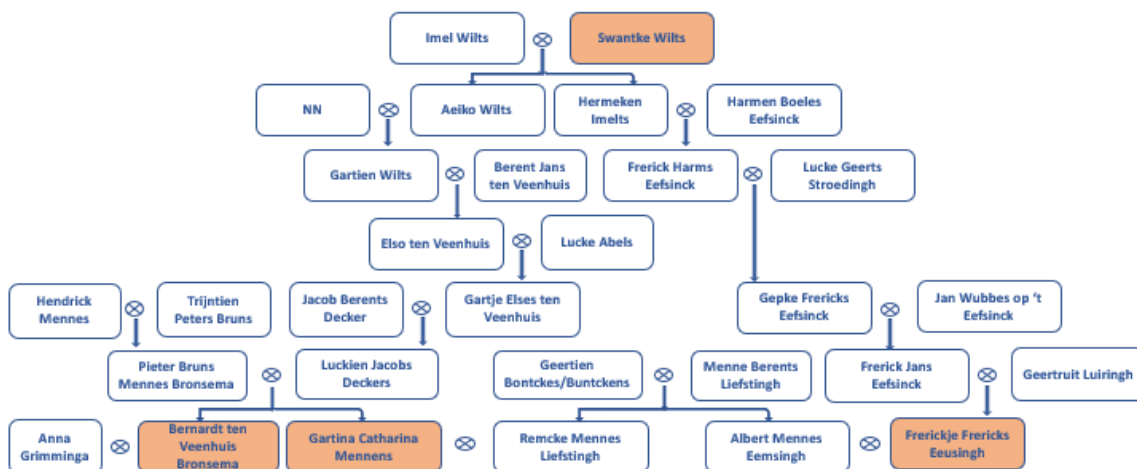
Imel Wilts ⊗ Swantke Wilts

NN ⊗ Aeiko Wilts

Hermeken Imelts ⊗ Harmen Boeles Eefsinck

Gartien Wilts ⊗ Berent Jans ten Veenhuis

Frerick Harms Eefsinck ⊗ Lucke Geerts Stroedingh

Elso ten Veenhuis ⊗ Lucke Abels

Hendrick Mennes ⊗ Trijntien Peters Bruns

Jacob Berents Decker ⊗ Gartje Elses ten Veenhuis

Gepke Frericks Eefsinck ⊗ Jan Wubbes op 't Eefsinck

Pieter Bruns Mennes Bronsema ⊗ Luckien Jacobs Deckers

Geertien Bontckes/Buntckens ⊗ Menne Berents Liefstingh

Frerick Jans Eefsinck ⊗ Geertruit Luiringh

Anna Grimminga ⊗ Bernardt ten Veenhuis Bronsema

Gartina Catharina Mennens ⊗ Remcke Mennes Liefstingh

Albert Mennes Eemsingh ⊗ Frerickje Frericks Eeusingh